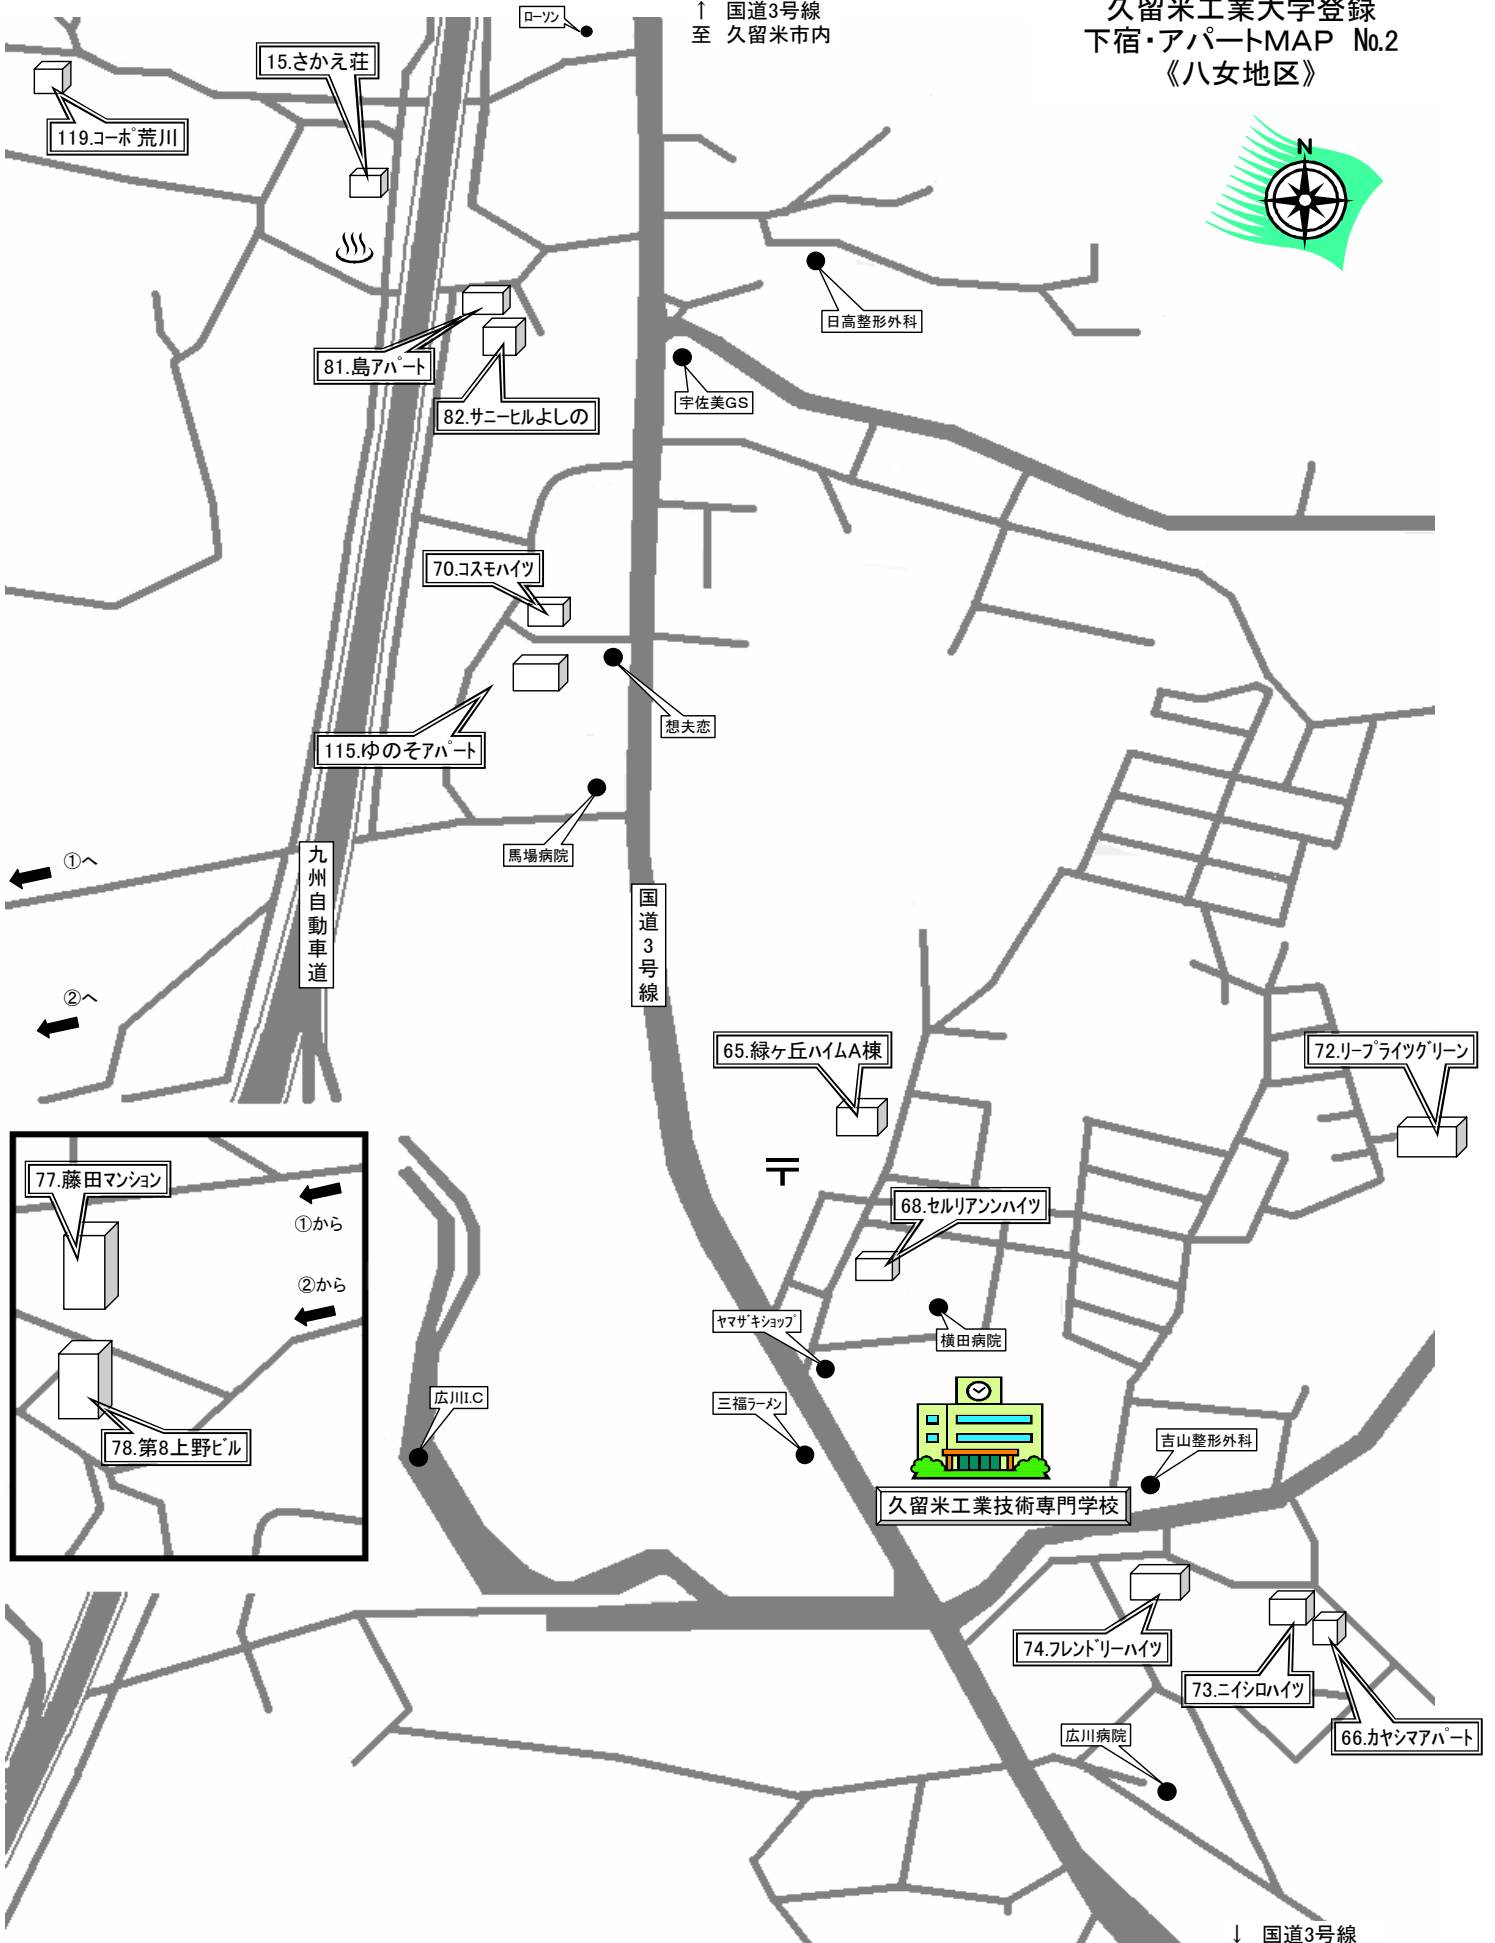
久留米工業大学登録
下宿・アパートMAP №.2
《八女地区》

ローソン

↑ 国道3号線
至 久留米市内

15.さかえ荘

119.コーポ荒川

81.島アパート

82.サニーヒルよしの

日高整形外科

宇佐美GS

70.コスモハイツ

想夫恋

115.ゆのそアパート

馬場病院

①へ

②へ

九州自動車道

国道3号線

65.緑ヶ丘ハイムA棟

72.リーブライツグリーン

77.藤田マンション

①から

②から

78.第8上野ビル

68.セルリアンハイツ

ヤマザキショップ

横田病院

広川I.C

三福ラーメン

吉山整形外科

久留米工業技術専門学校

74.フレンドリーハイツ

73.ニイシロハイツ

66.カヤシマアパート

広川病院

↓ 国道3号線